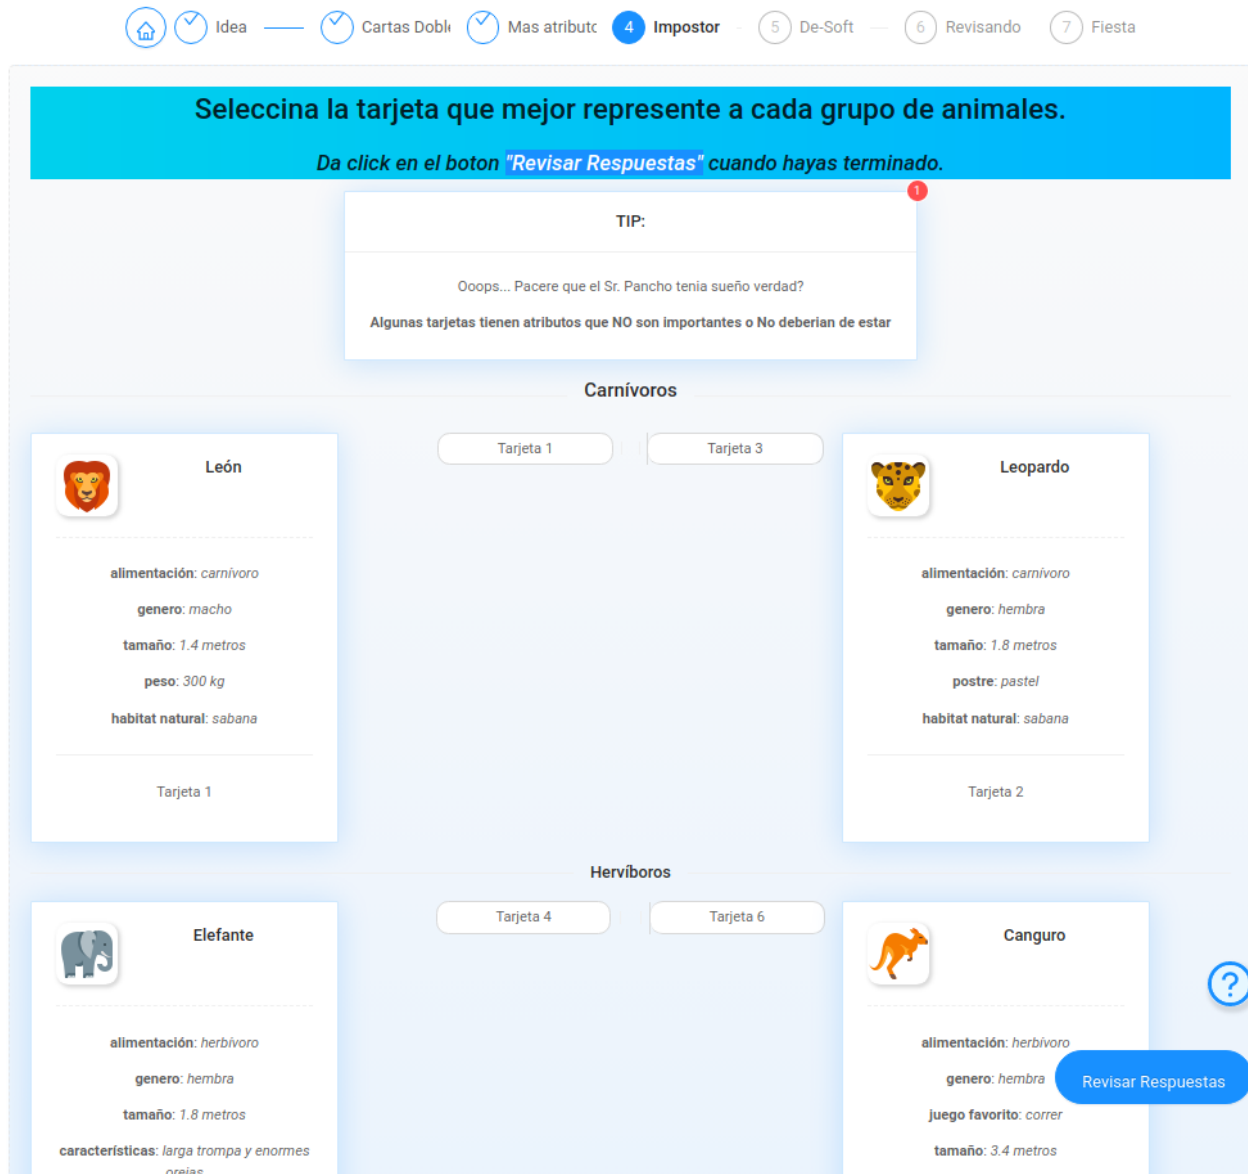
Idea Cartas Dobl Mas atributc 4 Impostor 5 De-Soft 6 Revisando 7 Fiesta

Seleccina la tarjeta que mejor represente a cada grupo de animales.

Da click en el boton "Revisar Respuestas" cuando hayas terminado.

1

TIP:

Ooops... Pacere que el Sr. Pancho tenia sueño verdad?

Algunas tarjetas tienen atributos que NO son importantes o No deberian de estar

Carnívoros

Tarjeta 1 Tarjeta 3

León

alimentación: carnivoro

genero: macho

tamaño: 1.4 metros

peso: 300 kg

habitat natural: sabana

Tarjeta 1

Leopardo

alimentación: carnivoro

genero: hembra

tamaño: 1.8 metros

postre: pastel

habitat natural: sabana

Tarjeta 2

Hervíboros

Tarjeta 4 Tarjeta 6

Elefante

alimentación: herbivoro

genero: hembra

tamaño: 1.8 metros

características: larga trompa y enormes orejas

Canguro

alimentación: herbivoro

genero: hembra

juego favorito: correr

tamaño: 3.4 metros

?

Revisar Respuestas